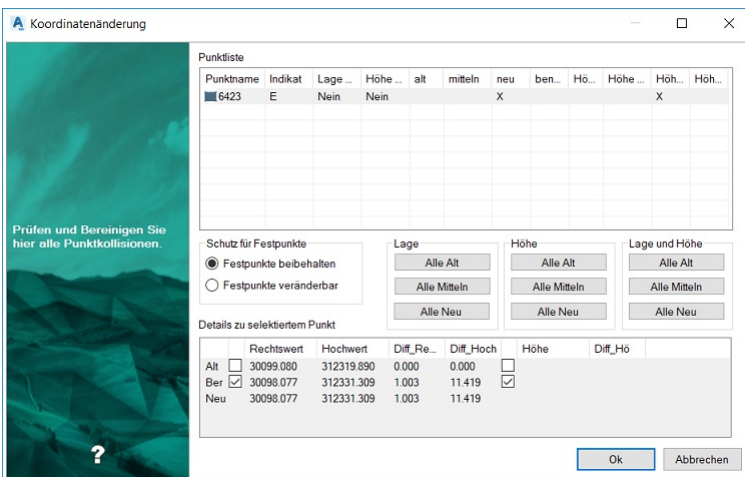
Koordinatenänderung

Prüfen und Bereinigen Sie hier alle Punktkollisionen.

?

Punktliste

| Punktname | Indikat | Lage ... | Höhe ... | alt | mitteln | neu | ben... | Hö... | Höhe ... | Höh... | Höh... |
|---|---|---|---|---|---|---|---|---|---|---|---|
| 6423 | E | Nein | Nein | | | X | | | | X | |

Schutz für Festpunkte
Festpunkte beibehalten
Festpunkte veränderbar

Lage
Alle Alt
Alle Mitteln
Alle Neu

Höhe
Alle Alt
Alle Mitteln
Alle Neu

Lage und Höhe
Alle Alt
Alle Mitteln
Alle Neu

Details zu selektiertem Punkt

| | Rechtswert | Hochwert | Diff_Re... | Diff_Hoch | | Höhe | Diff_Hö |
|---|---|---|---|---|---|---|---|
| Alt ☐ | 30099.080 | 312319.890 | 0.000 | 0.000 | ☐ | | |
| Ber ☑ | 30098.077 | 312331.309 | 1.003 | 11.419 | ☑ | | |
| Neu | 30098.077 | 312331.309 | 1.003 | 11.419 | | | |

Ok
Abbrechen